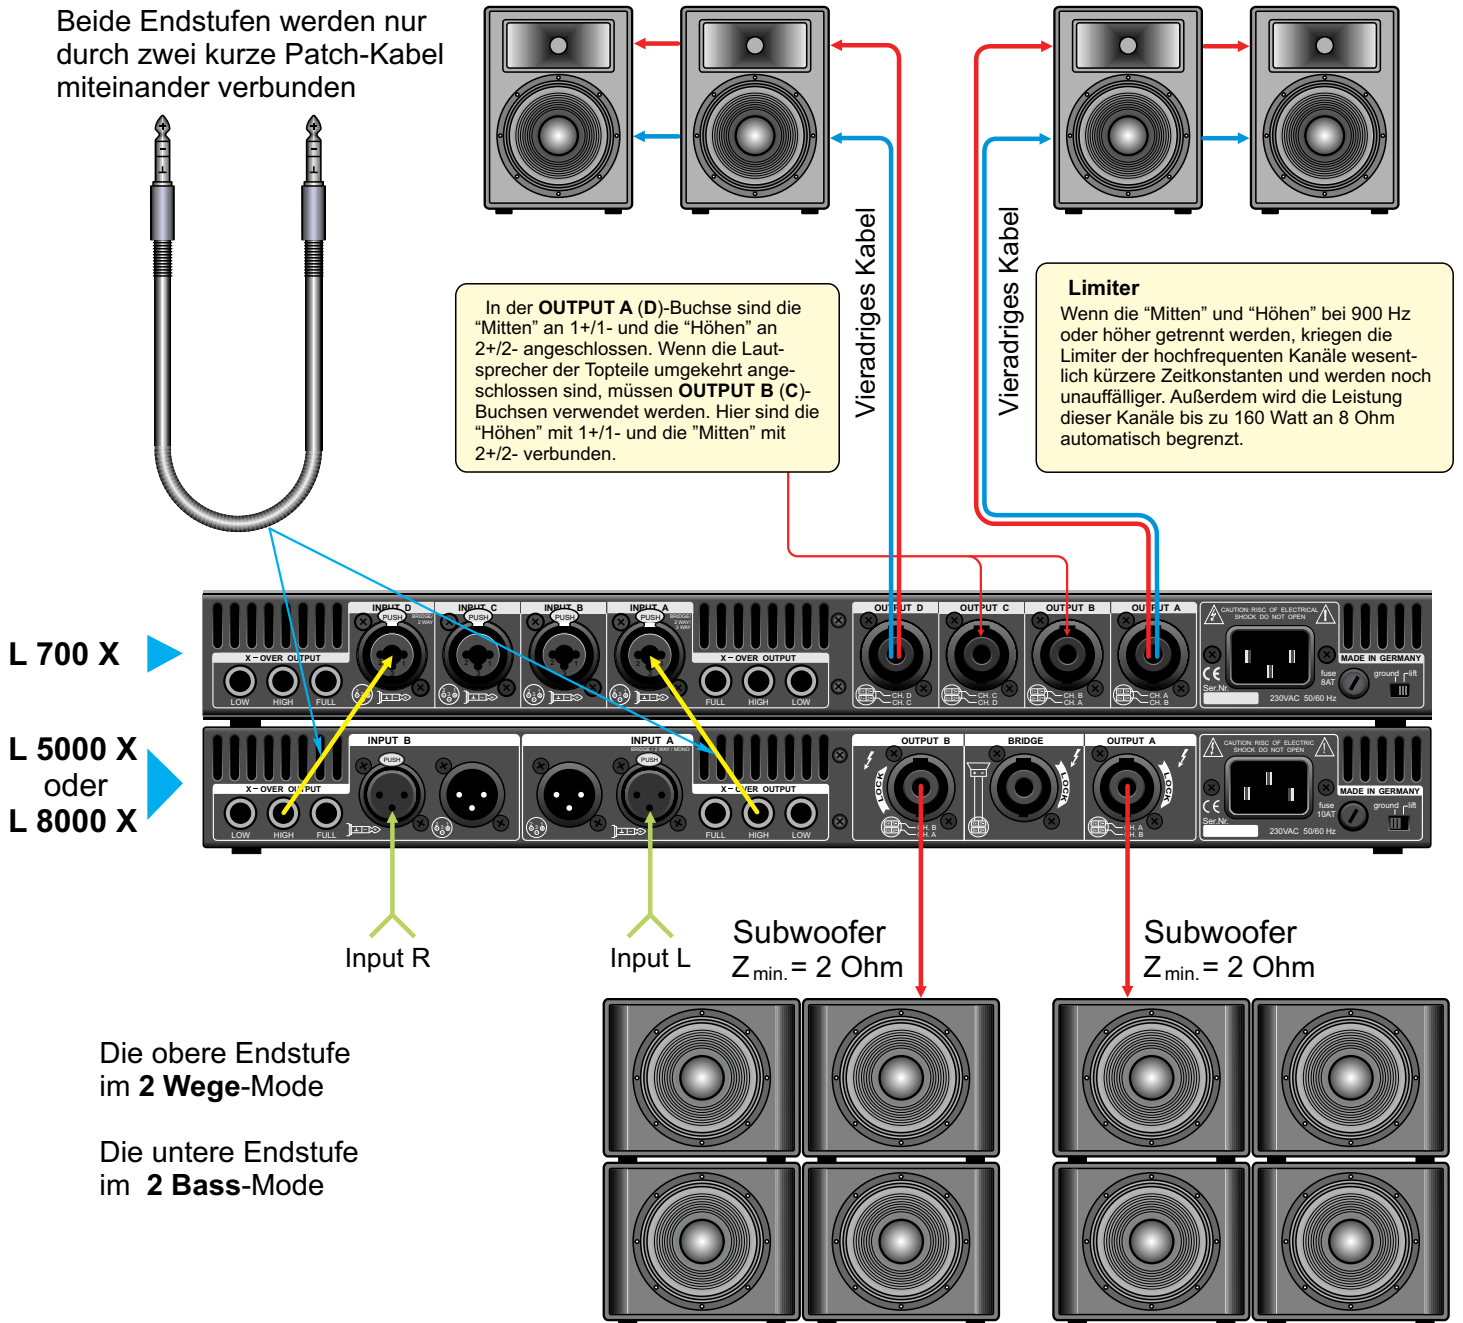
Beide Endstufen werden nur durch zwei kurze Patch-Kabel miteinander verbunden

Vieradriges Kabel

Vieradriges Kabel

In der **OUTPUT A** (**D**)-Buchse sind die “Mitten” an 1+/1- und die “Höhen” an 2+/2- angeschlossen. Wenn die Lautsprecher der Topteile umgekehrt angeschlossen sind, müssen **OUTPUT B** (**C**)-Buchsen verwendet werden. Hier sind die “Höhen” mit 1+/1- und die ”Mitten” mit 2+/2- verbunden.

**Limiter**
Wenn die “Mitten” und “Höhen” bei 900 Hz oder höher getrennt werden, kriegen die Limiter der hochfrequenten Kanäle wesentlich kürzere Zeitkonstanten und werden noch unauffälliger. Außerdem wird die Leistung dieser Kanäle bis zu 160 Watt an 8 Ohm automatisch begrenzt.

L 700 X

L 5000 X
oder
L 8000 X

X – OVER OUTPUT
LOW HIGH FULL
INPUT D PUSH BRIDGE 2 WAY
INPUT C PUSH
INPUT B PUSH
INPUT A PUSH BRIDGE 2 WAY 3 WAY
X – OVER OUTPUT
FULL HIGH LOW
OUTPUT D CH. D CH. C
OUTPUT C CH. C CH. D
OUTPUT B CH. B CH. A
OUTPUT A CH. A CH. B
CAUTION: RISC OF ELECTRICAL SHOCK DO NOT OPEN
CE
Ser.Nr.
MADE IN GERMANY
fuse 8AT
ground lift
230VAC 50/60 Hz

X – OVER OUTPUT
LOW HIGH FULL
INPUT B PUSH
INPUT A BRIDGE / 2 WAY / MONO PUSH
X – OVER OUTPUT
FULL HIGH LOW
OUTPUT B LOCK CH. B CH. A
BRIDGE LOCK
OUTPUT A LOCK CH. A CH. B
CAUTION: RISC OF ELECTRIC SHOCK DO NOT OPEN
CE
Ser.Nr.
MADE IN GERMANY
fuse 10AT
ground lift
230VAC 50/60 Hz

Input R

Input L

Subwoofer
$Z_{min.}$ = 2 Ohm

Subwoofer
$Z_{min.}$ = 2 Ohm

Die obere Endstufe
im **2 Wege**-Mode

Die untere Endstufe
im **2 Bass**-Mode